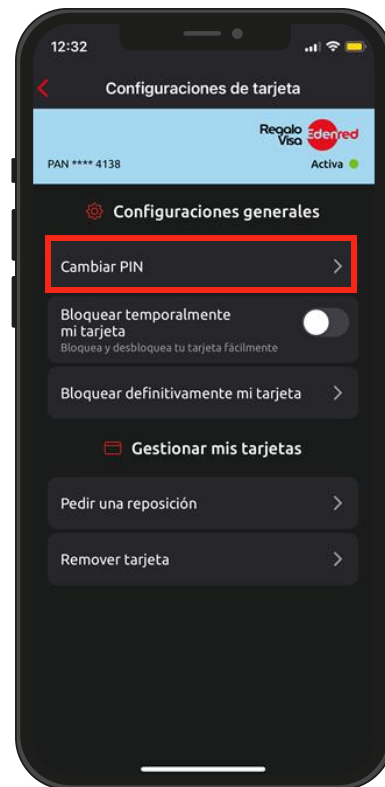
12:32

Configuraciones de tarjeta

Regalo Visa Edenred

PAN **** 4138

Activa

Configuraciones generales

Cambiar PIN

Bloquear temporalmente mi tarjeta
Bloquea y desbloquea tu tarjeta fácilmente

Bloquear definitivamente mi tarjeta

Gestionar mis tarjetas

Pedir una reposición

Remover tarjeta